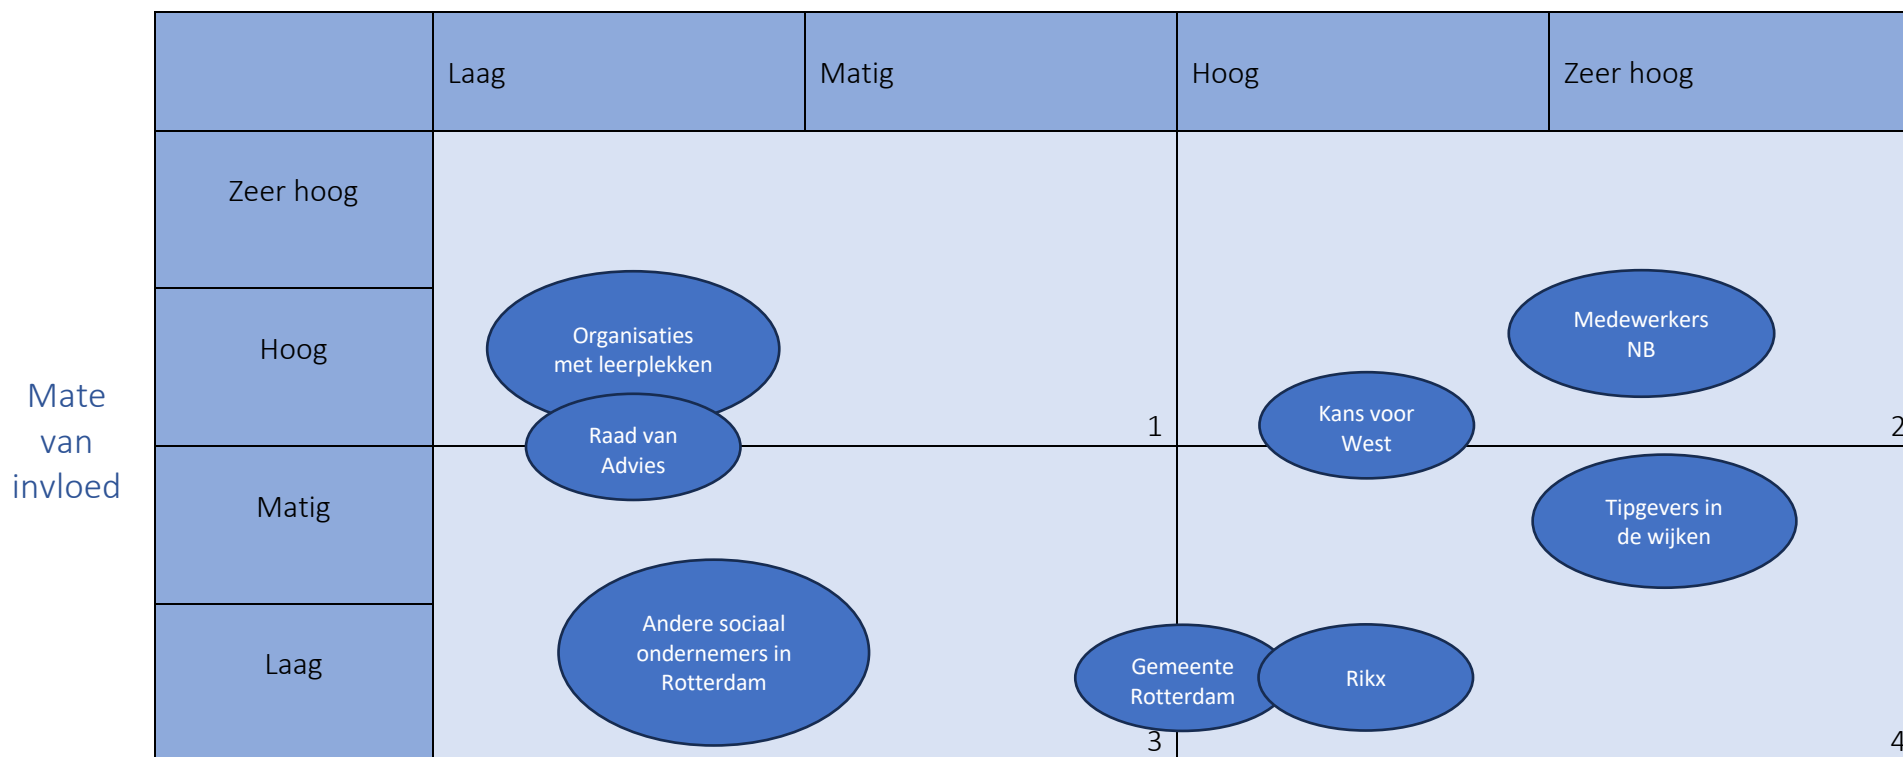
Mate van invloed

|  | Laag | Matig | Hoog | Zeer hoog |
|---|---|---|---|---|
| Zeer hoog | | | | |
| Hoog | | | | |
| Matig | | | | |
| Laag | | | | |

Organisaties met leerplekken

Raad van Advies

1

Kans voor West

Medewerkers NB

2

Tipgevers in de wijken

Andere sociaal ondernemers in Rotterdam

Gemeente Rotterdam

Rikx

3

4